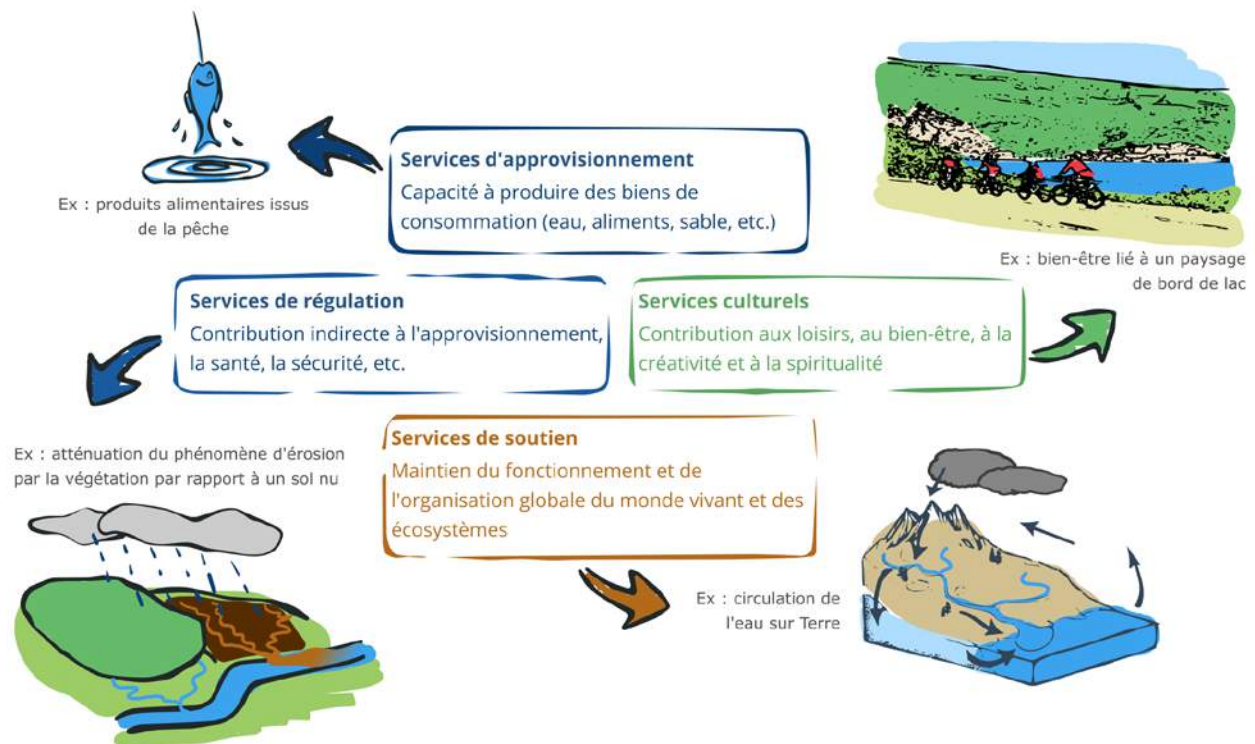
Services d'approvisionnement
Capacité à produire des biens de consommation (eau, aliments, sable, etc.)

Ex : produits alimentaires issus de la pêche

Ex : bien-être lié à un paysage de bord de lac

Services de régulation
Contribution indirecte à l'approvisionnement, la santé, la sécurité, etc.

Services culturels
Contribution aux loisirs, au bien-être, à la créativité et à la spiritualité

Ex : atténuation du phénomène d'érosion par la végétation par rapport à un sol nu

Services de soutien
Maintien du fonctionnement et de l'organisation globale du monde vivant et des écosystèmes

Ex : circulation de l'eau sur Terre